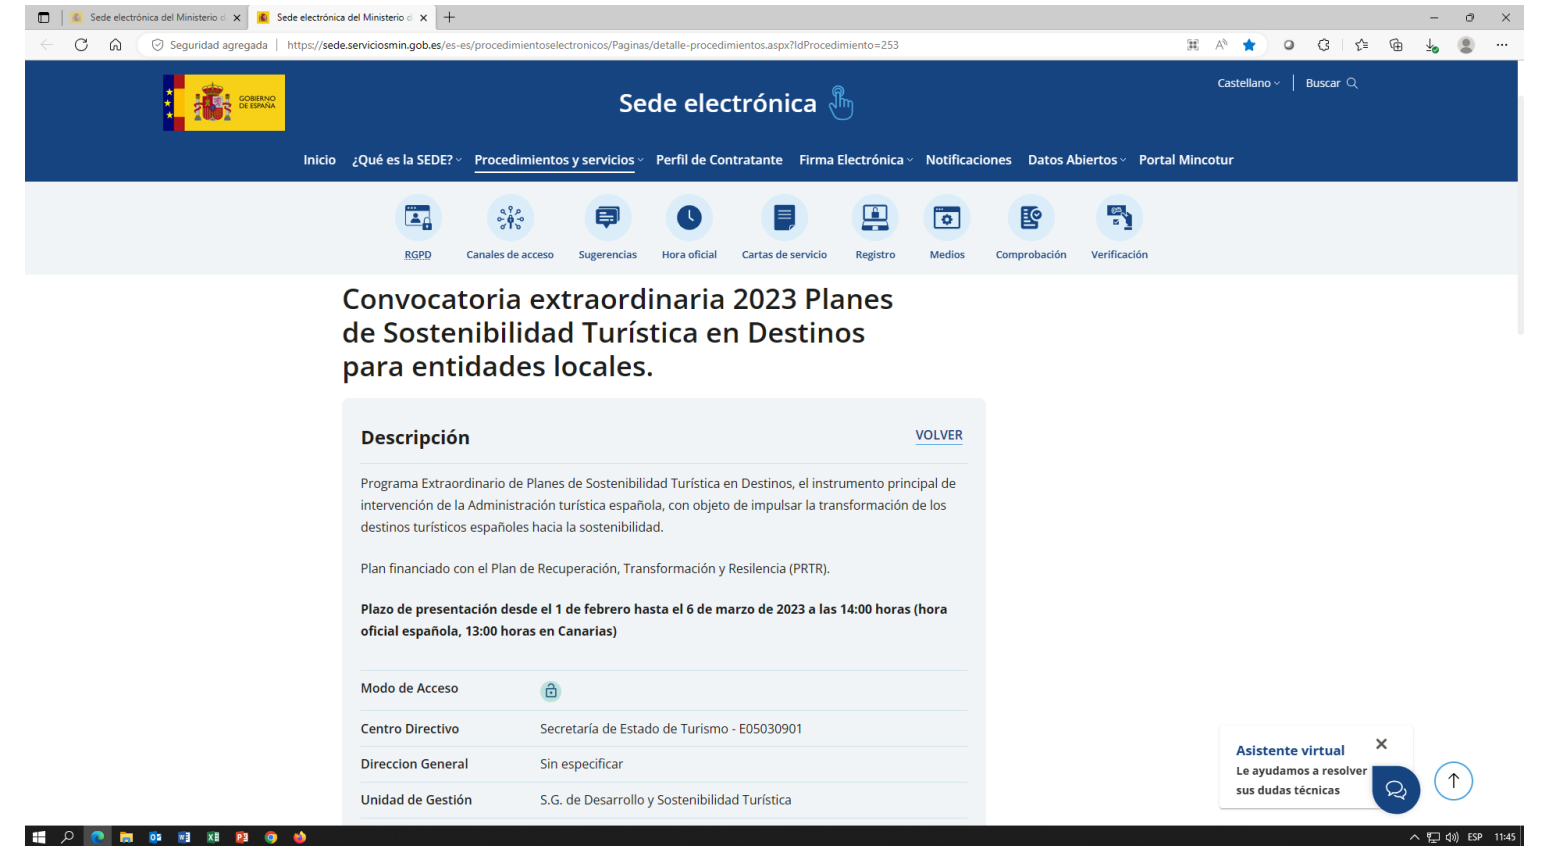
Sede electrónica del Ministerio d ×
Sede electrónica del Ministerio d ×
+

Seguridad agregada | https://sede.serviciosmin.gob.es/es-es/procedimientoselectronicos/Paginas/detalle-procedimientos.aspx?IdProcedimiento=253

GOBIERNO DE ESPAÑA

Sede electrónica

Castellano | Buscar

Inicio ¿Qué es la SEDE? Procedimientos y servicios Perfil de Contratante Firma Electrónica Notificaciones Datos Abiertos Portal Mincotur

RGPD Canales de acceso Sugerencias Hora oficial Cartas de servicio Registro Medios Comprobación Verificación

Convocatoria extraordinaria 2023 Planes de Sostenibilidad Turística en Destinos para entidades locales.

Descripción

VOLVER

Programa Extraordinario de Planes de Sostenibilidad Turística en Destinos, el instrumento principal de intervención de la Administración turística española, con objeto de impulsar la transformación de los destinos turísticos españoles hacia la sostenibilidad.

Plan financiado con el Plan de Recuperación, Transformación y Resilencia (PRTR).

Plazo de presentación desde el 1 de febrero hasta el 6 de marzo de 2023 a las 14:00 horas (hora oficial española, 13:00 horas en Canarias)

| Modo de Acceso | |
|---|---|
| Centro Directivo | Secretaría de Estado de Turismo - E05030901 |
| Direccion General | Sin especificar |
| Unidad de Gestión | S.G. de Desarrollo y Sostenibilidad Turística |

Asistente virtual
Le ayudamos a resolver sus dudas técnicas

ESP 11:45